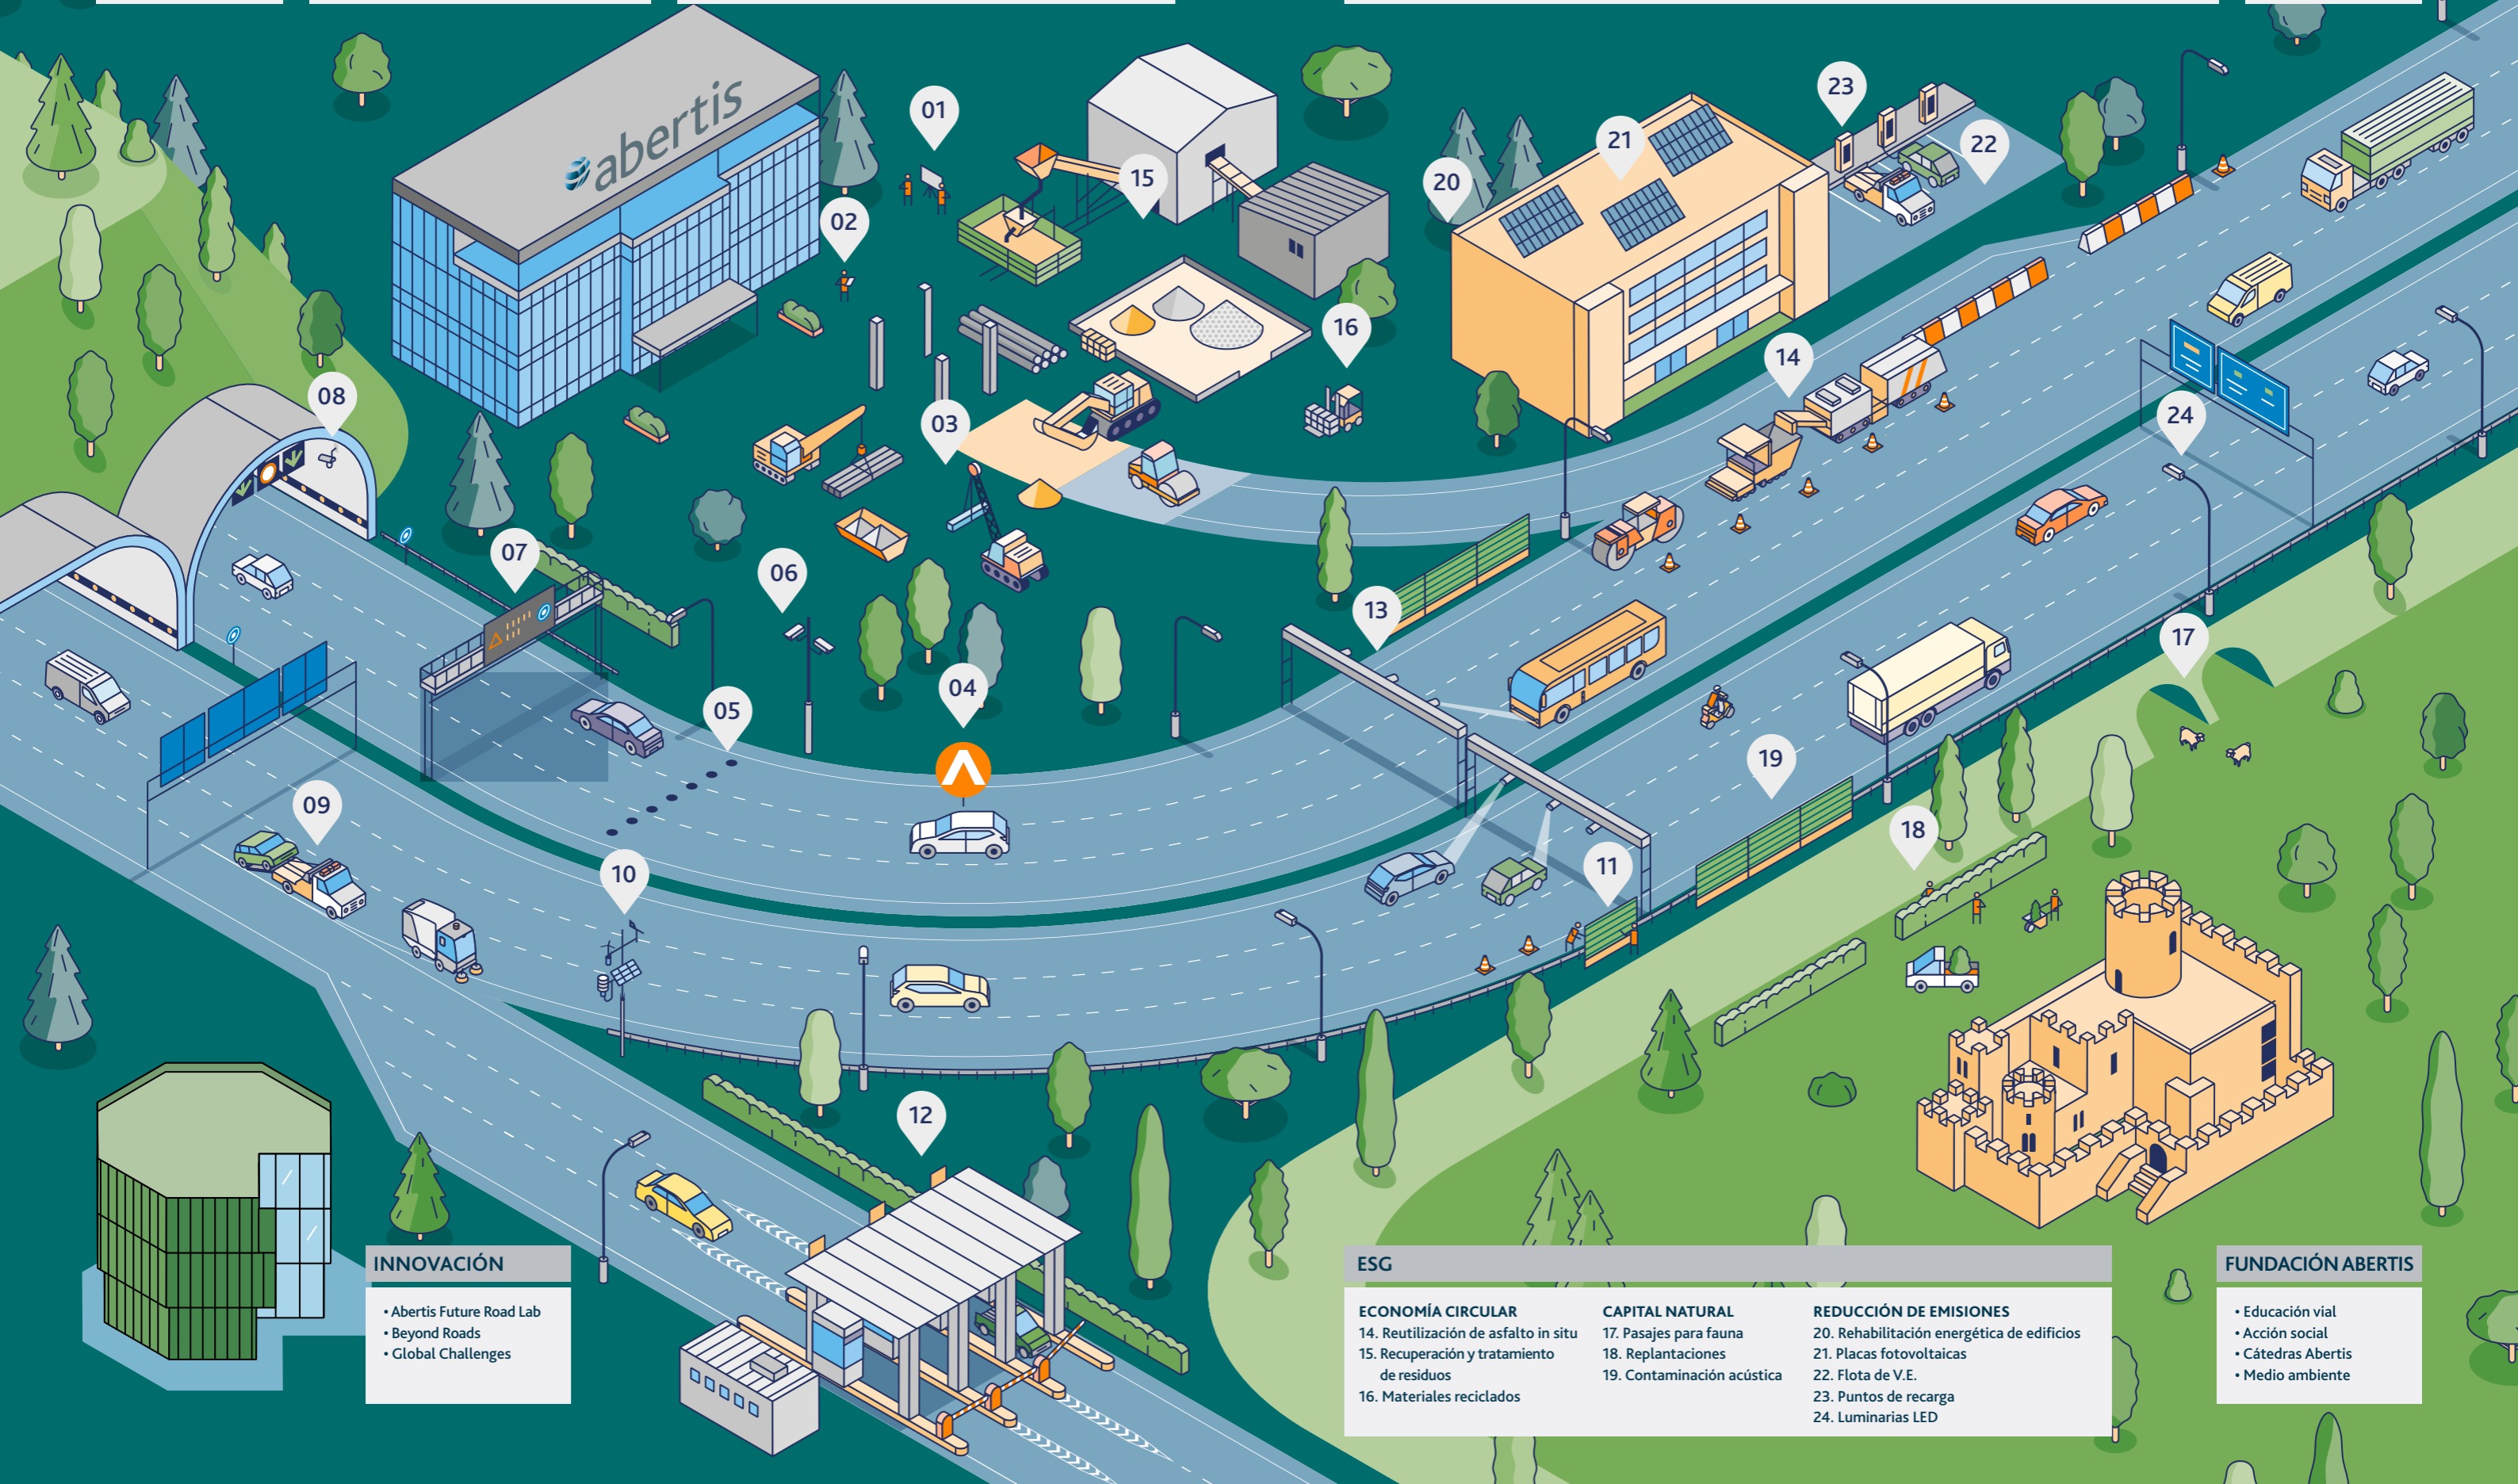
abertis

01
02
03
04
05
06
07
08
09
10
11
12
13
14
15
16
17
18
19
20
21
22
23
24

INNOVACIÓN
• Abertis Future Road Lab
• Beyond Roads
• Global Challenges

ESG

ECONOMÍA CIRCULAR
14. Reutilización de asfalto in situ
15. Recuperación y tratamiento de residuos
16. Materiales reciclados

CAPITAL NATURAL
17. Pasajes para fauna
18. Replantaciones
19. Contaminación acústica

REDUCCIÓN DE EMISIONES
20. Rehabilitación energética de edificios
21. Placas fotovoltaicas
22. Flota de V.E.
23. Puntos de recarga
24. Luminarias LED

FUNDACIÓN ABERTIS
• Educación vial
• Acción social
• Cátedras Abertis
• Medio ambiente